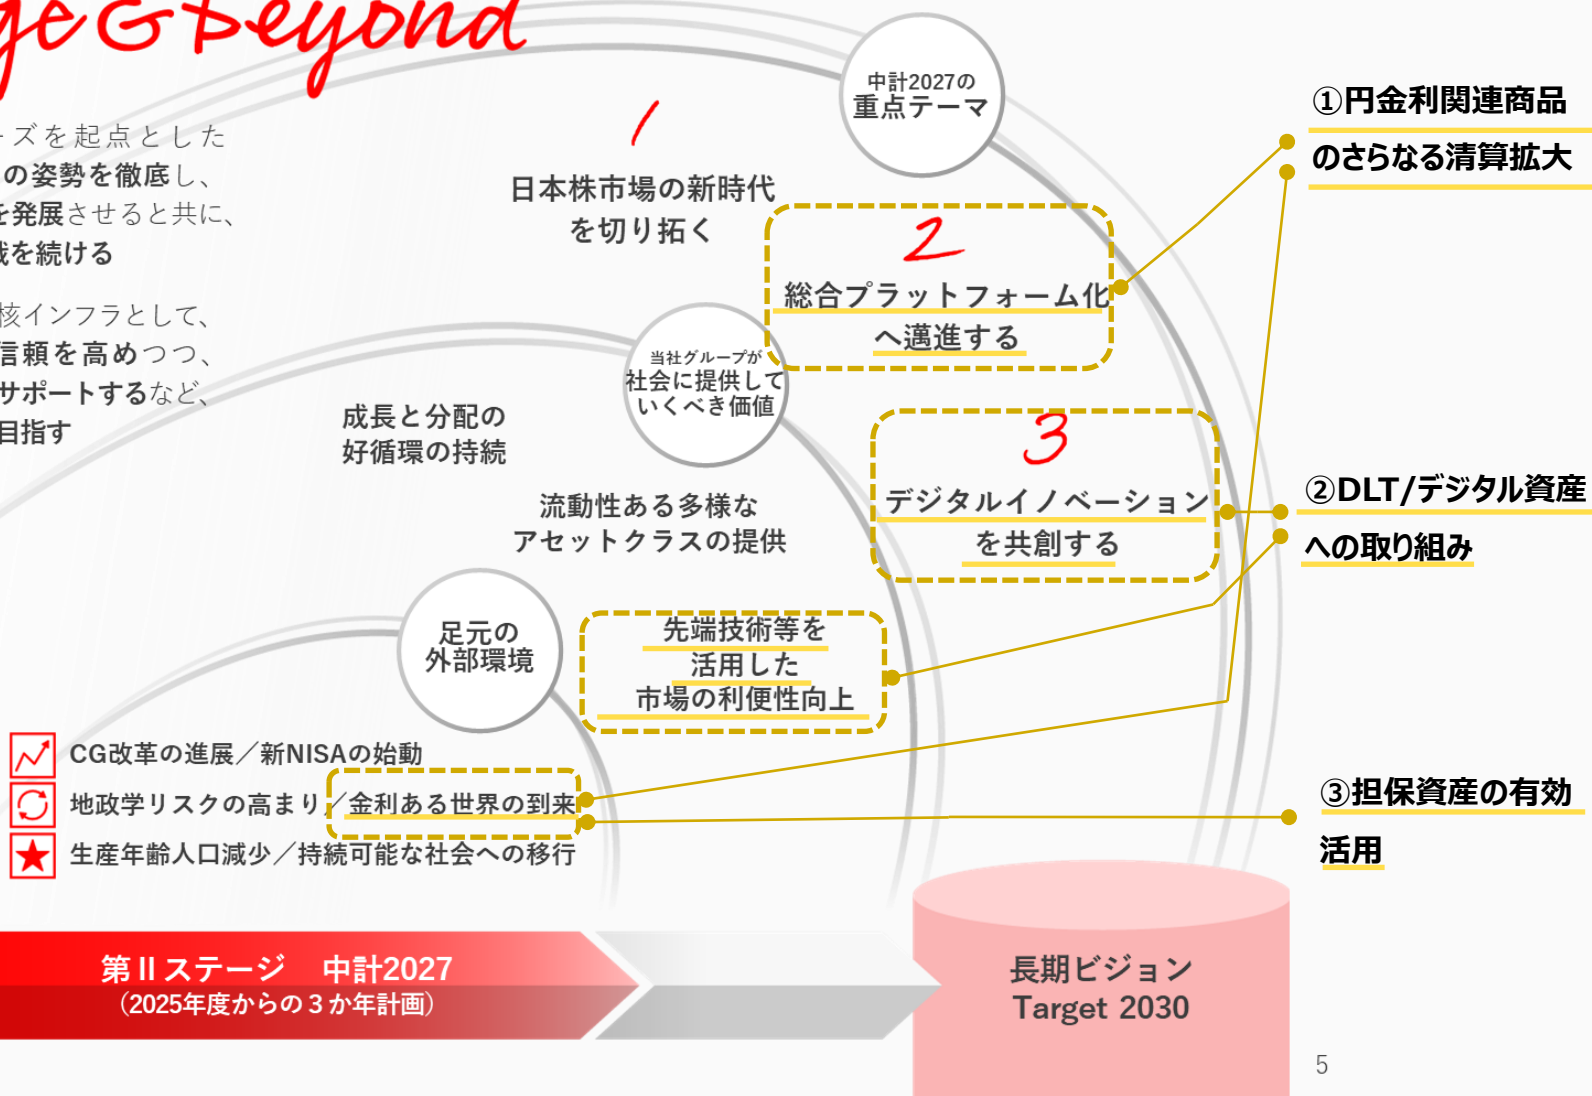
ge&Beyond

ーズを起点とした
の姿勢を徹底し、
を発展させると共に、
戦を続ける

核インフラとして、
信頼を高めつつ、
サポートするなど、
目指す

中計2027の
重点テーマ

1

日本株市場の新時代
を切り拓く

2

総合プラットフォーム化
へ邁進する

①円金利関連商品
のさらなる清算拡大

当社グループが
社会に提供して
いくべき価値

成長と分配の
好循環の持続

3

デジタルイノベーション
を共創する

流動性ある多様な
アセットクラスの提供

②DLT/デジタル資産
への取り組み

足元の
外部環境

先端技術等を
活用した
市場の利便性向上

CG改革の進展／新NISAの始動
地政学リスクの高まり／金利ある世界の到来
生産年齢人口減少／持続可能な社会への移行

③担保資産の有効
活用

第Ⅱステージ　中計2027
（2025年度からの３か年計画）

長期ビジョン
Target 2030

5